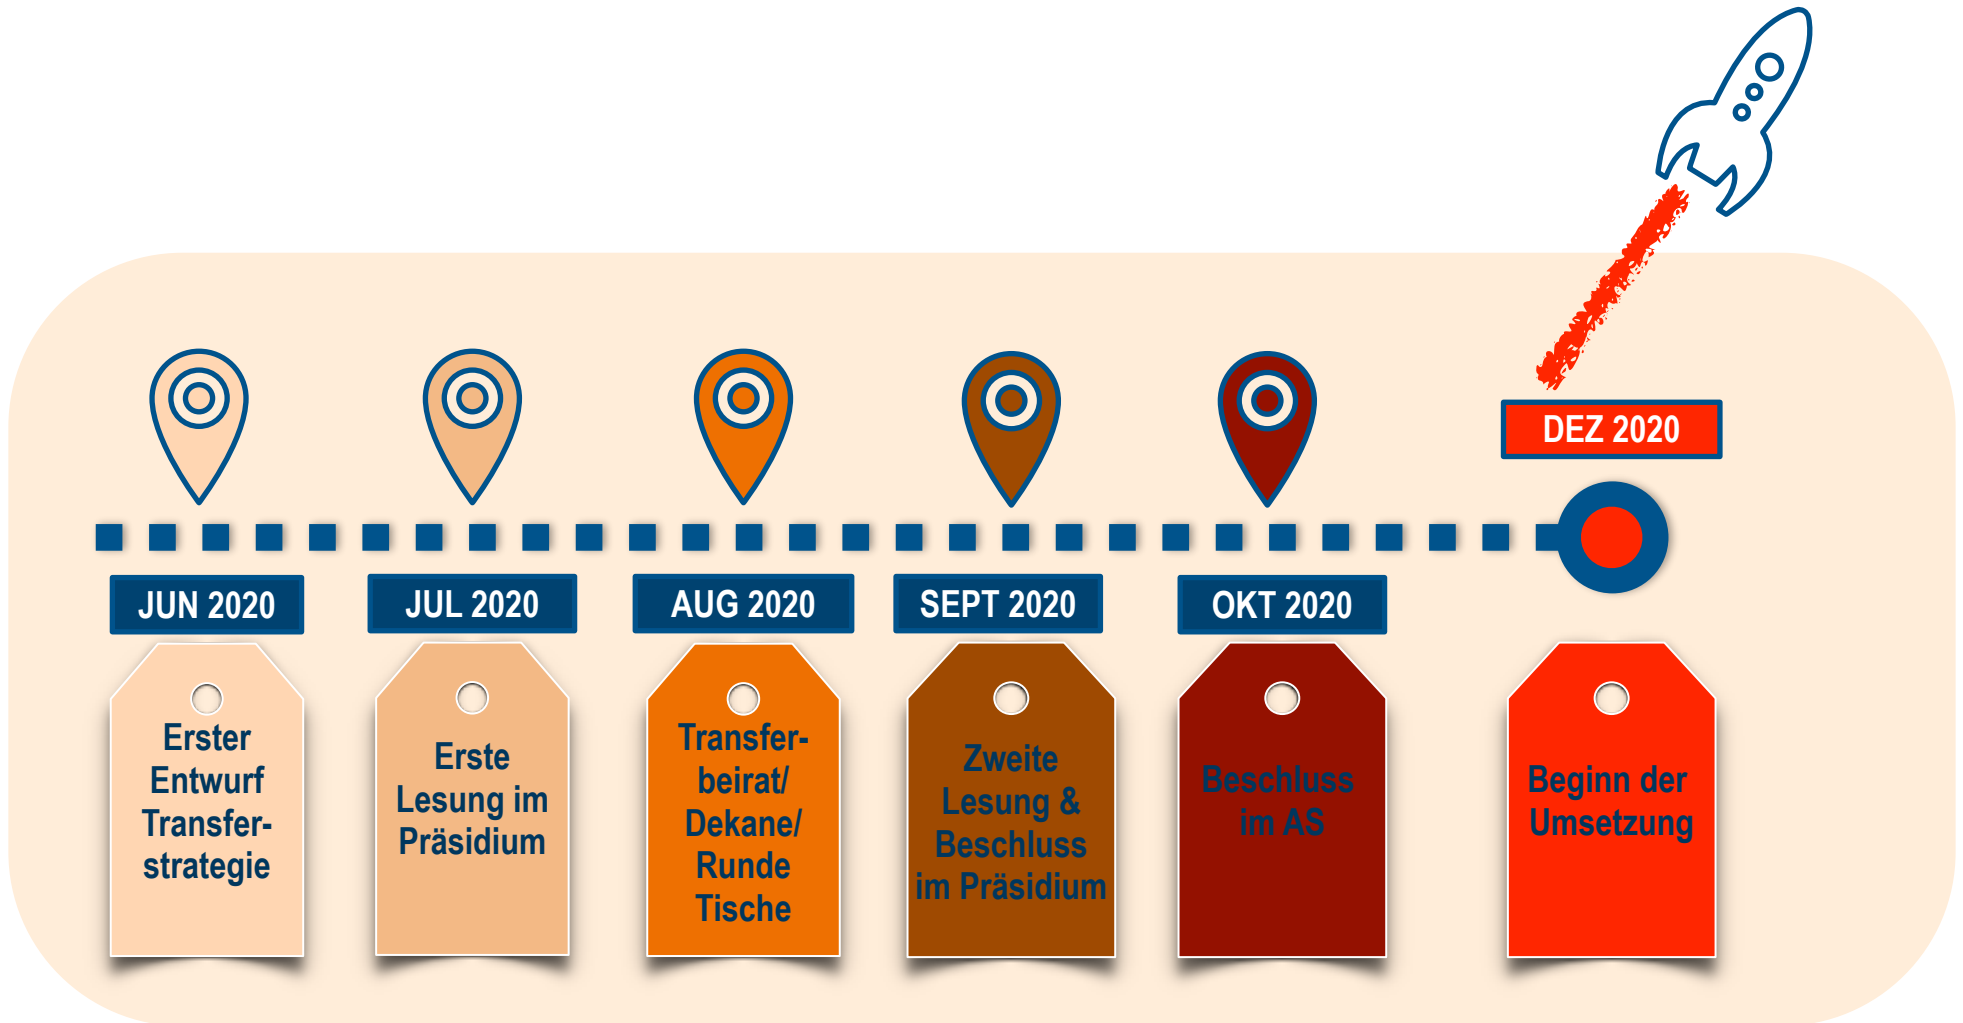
DEZ 2020

JUN 2020

Erster Entwurf Transferstrategie

JUL 2020

Erste Lesung im Präsidium

AUG 2020

Transferbeirat/ Dekane/ Runde Tische

SEPT 2020

Zweite Lesung & Beschluss im Präsidium

OKT 2020

Beschluss im AS

Beginn der Umsetzung